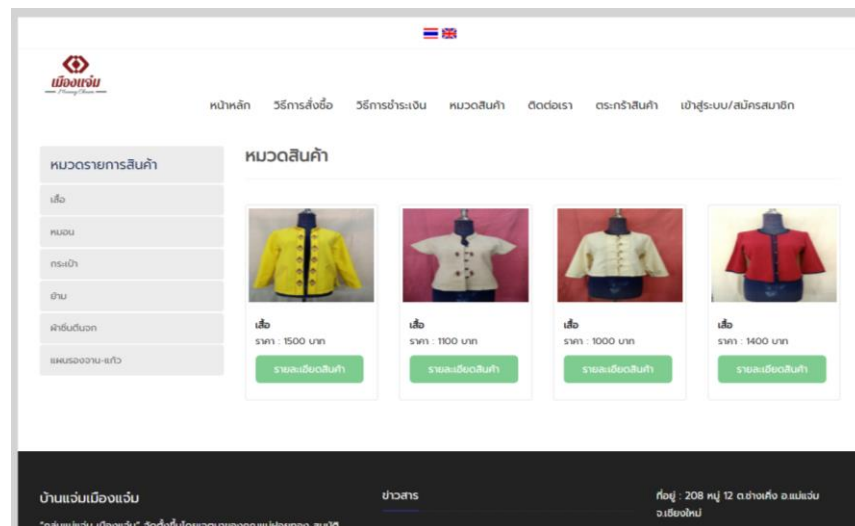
เมืองแจ่ม
Muang Chaem

หน้าหลัก วิธีการสั่งซื้อ วิธีการชำระเงิน หมวดสินค้า ติดต่อเรา ตระกร้าสินค้า เข้าสู่ระบบ/สมัครสมาชิก

หมวดรายการสินค้า
เสื้อ
หมอน
กระเป๋า
ย่าม
ผ้าซิ่นตีนจก
แผนรองจาน-แก้ว

หมวดสินค้า

เสื้อ
ราคา : 1500 บาท
รายละเอียดสินค้า

เสื้อ
ราคา : 1100 บาท
รายละเอียดสินค้า

เสื้อ
ราคา : 1000 บาท
รายละเอียดสินค้า

เสื้อ
ราคา : 1400 บาท
รายละเอียดสินค้า

บ้านแจ่มเมืองแจ่ม
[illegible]

ข่าวสาร

ที่อยู่ : 208 หมู่ 12 ต.ช่างเคิ่ง อ.แม่แจ่ม จ.เชียงใหม่